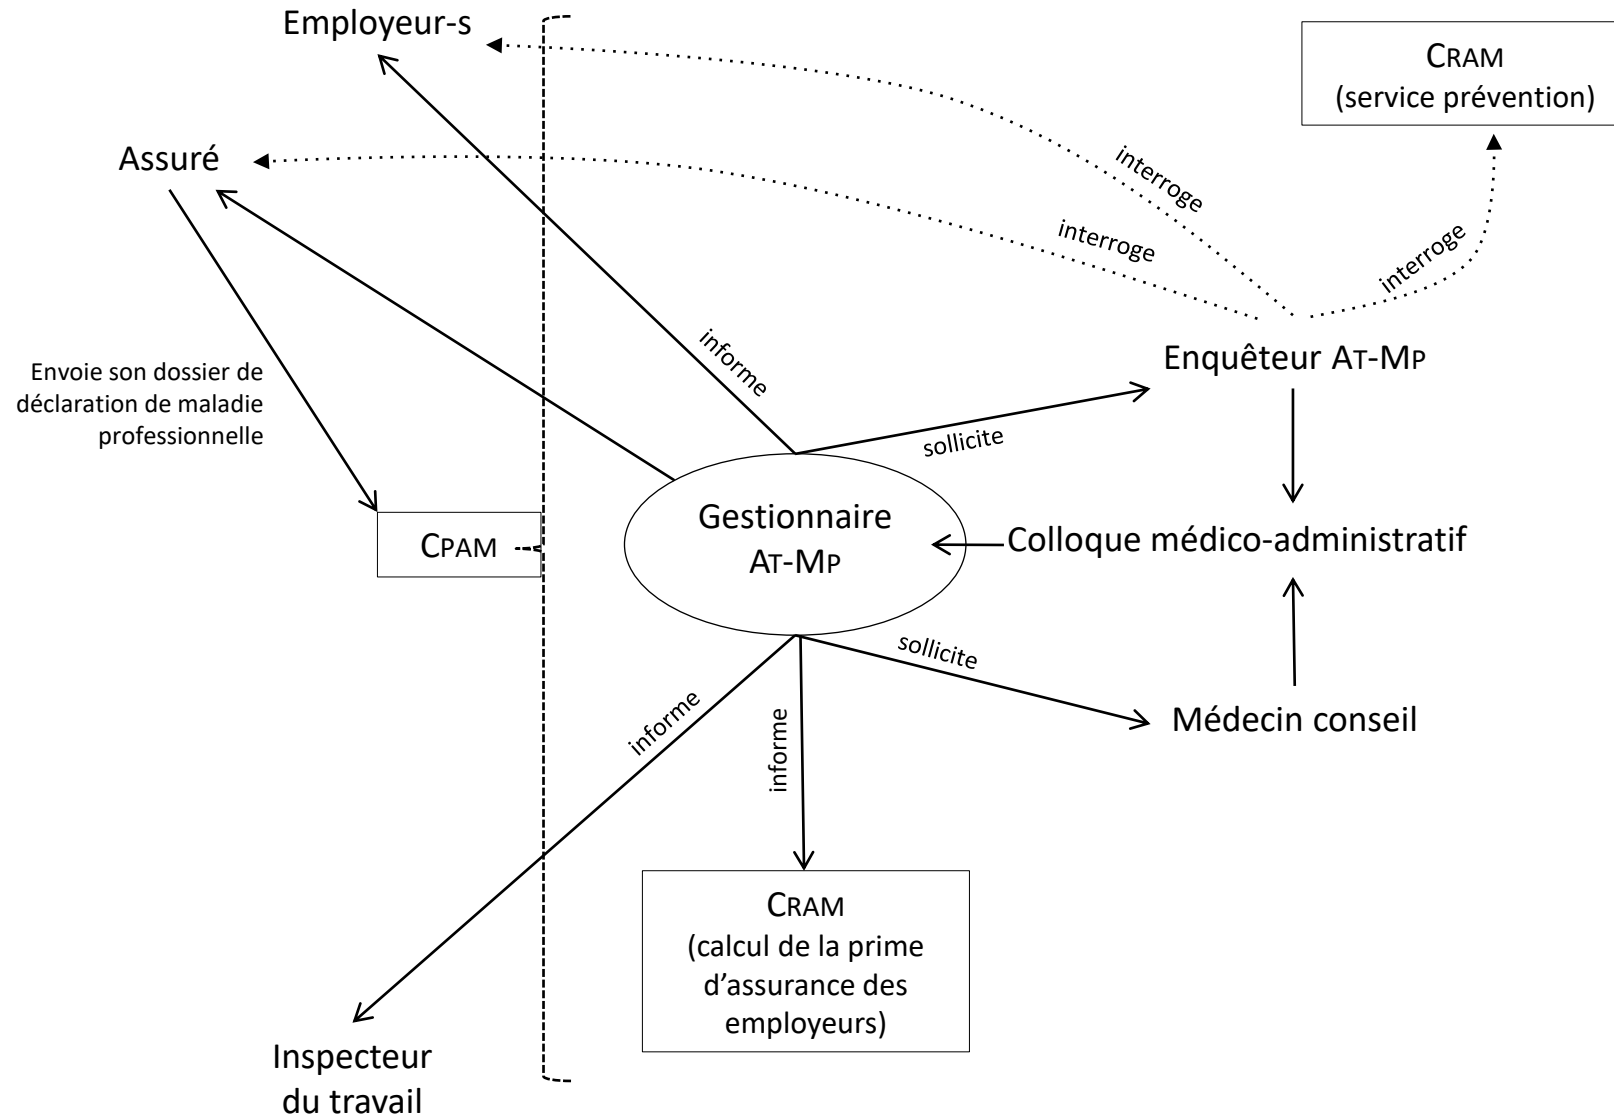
Employeur-s

CRAM
(service prévention)

Assuré

interroge

interroge

interroge

informe

Envoie son dossier de déclaration de maladie professionnelle

Enquêteur AT-MP

sollicite

CPAM

Gestionnaire
AT-MP

Colloque médico-administratif

sollicite

informe

informe

Médecin conseil

CRAM
(calcul de la prime d'assurance des employeurs)

Inspecteur
du travail